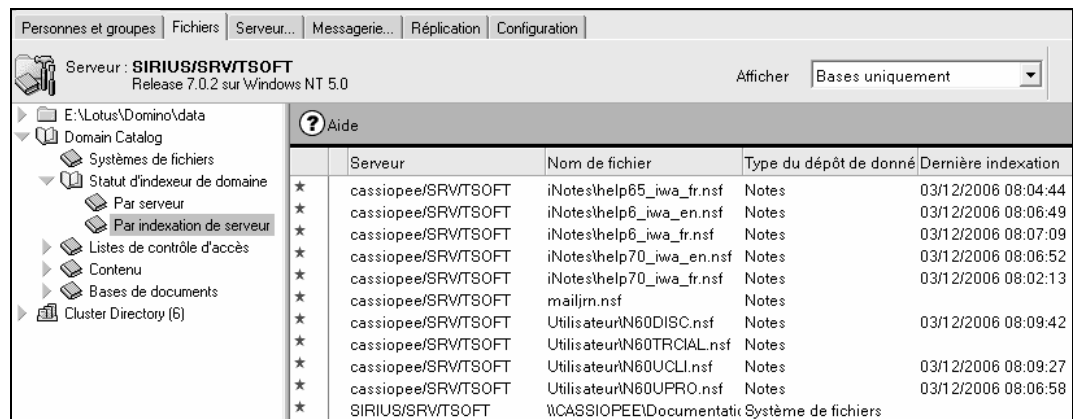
Personnes et groupes | Fichiers | Serveur... | Messagerie... | Réplication | Configuration

Serveur : SIRIUS/SRV/TSOFT
Release 7.0.2 sur Windows NT 5.0

Afficher Bases uniquement

E:\Lotus\Domino\data
Domain Catalog
Systèmes de fichiers
Statut d'indexeur de domaine
Par serveur
Par indexation de serveur
Listes de contrôle d'accès
Contenu
Bases de documents
Cluster Directory (6)

Aide

| | Serveur | Nom de fichier | Type du dépôt de donné | Dernière indexation |
|---|---|---|---|---|
| ★ | cassiopee/SRV/TSOFT | iNotes\help65_iwa_fr.nsf | Notes | 03/12/2006 08:04:44 |
| ★ | cassiopee/SRV/TSOFT | iNotes\help6_iwa_en.nsf | Notes | 03/12/2006 08:06:49 |
| ★ | cassiopee/SRV/TSOFT | iNotes\help6_iwa_fr.nsf | Notes | 03/12/2006 08:07:09 |
| ★ | cassiopee/SRV/TSOFT | iNotes\help70_iwa_en.nsf | Notes | 03/12/2006 08:06:52 |
| ★ | cassiopee/SRV/TSOFT | iNotes\help70_iwa_fr.nsf | Notes | 03/12/2006 08:02:13 |
| ★ | cassiopee/SRV/TSOFT | mailjrn.nsf | Notes | |
| ★ | cassiopee/SRV/TSOFT | Utilisateur\N60DISC.nsf | Notes | 03/12/2006 08:09:42 |
| ★ | cassiopee/SRV/TSOFT | Utilisateur\N60TRCIAL.nsf | Notes | |
| ★ | cassiopee/SRV/TSOFT | Utilisateur\N60UCLI.nsf | Notes | 03/12/2006 08:09:27 |
| ★ | cassiopee/SRV/TSOFT | Utilisateur\N60UPRO.nsf | Notes | 03/12/2006 08:06:58 |
| ★ | SIRIUS/SRV/TSOFT | \\CASSIOPEE\Documentati | Système de fichiers | |